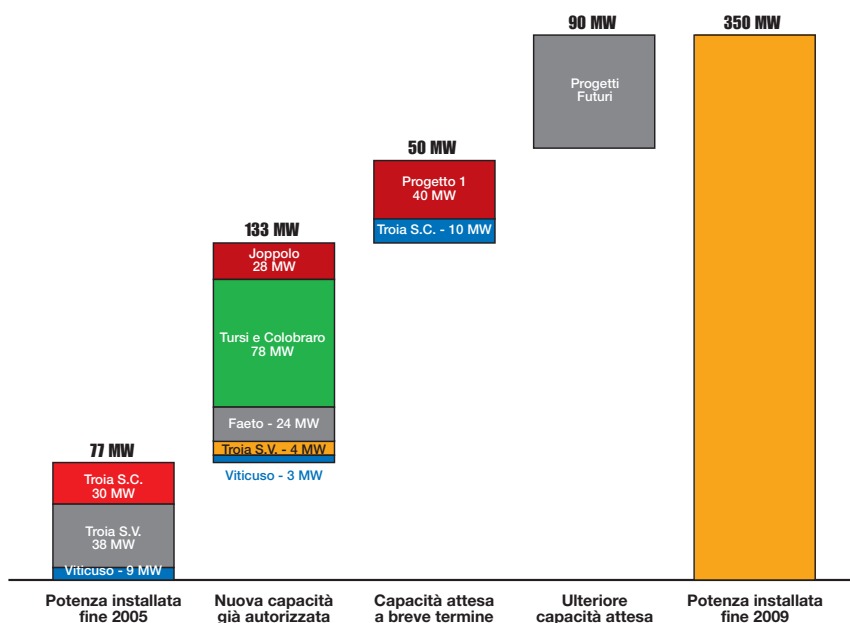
77 MW

Troia S.C.
30 MW

Troia S.V.
38 MW

Viticuso - 9 MW

133 MW

Joppolo
28 MW

Tursi e Colobraro
78 MW

Faeto - 24 MW

Troia S.V. - 4 MW

Viticuso - 3 MW

50 MW

Progetto 1
40 MW

Troia S.C. - 10 MW

90 MW

Progetti
Futuri

350 MW

Potenza installata fine 2005

Nuova capacità già autorizzata

Capacità attesa a breve termine

Ulteriore capacità attesa

Potenza installata fine 2009